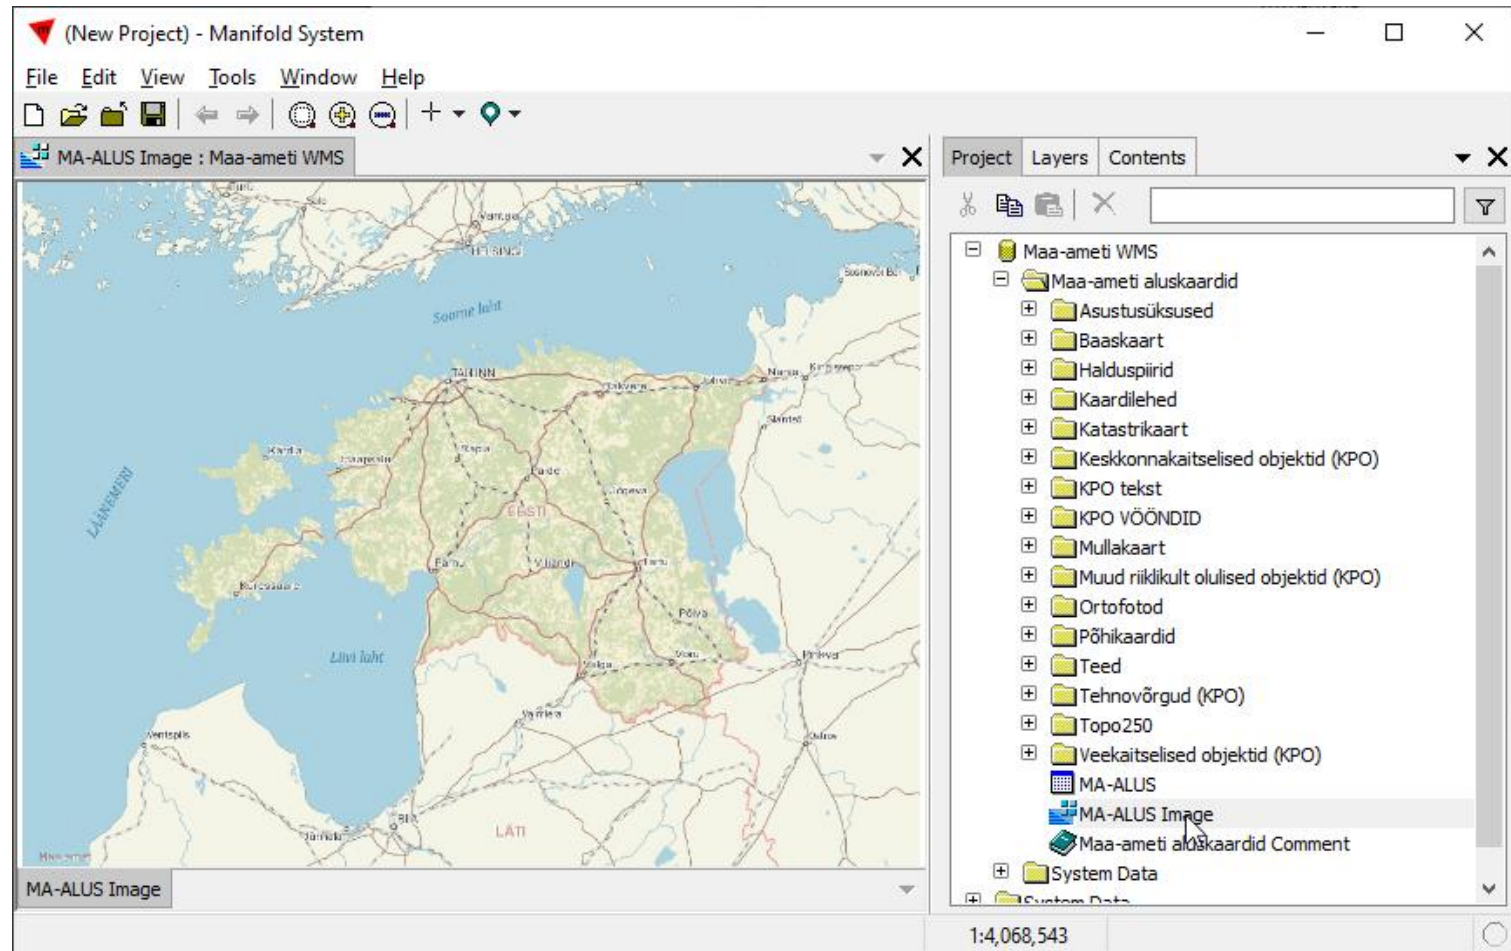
(New Project) - Manifold System

File Edit View Tools Window Help

MA-ALUS Image : Maa-ameti WMS

Project Layers Contents

Maa-ameti WMS
Maa-ameti aluskaardid
Asustusüksused
Baaskaart
Halduspiirid
Kaardilehed
Katastrikaart
Keskkonnakaitselised objektid (KPO)
KPO tekst
KPO VÖÖNDID
Mullakaart
Muud riiklikult olulised objektid (KPO)
Ortofotod
Põhikaardid
Teed
Tehnovõrgud (KPO)
Topo250
Veekaitselised objektid (KPO)
MA-ALUS
MA-ALUS Image
Maa-ameti aluskaardid Comment
System Data

HELSINKI
Soome laht
TALLINN
LÄÄNEMERI
EESTI
Liivi laht
LÄTI

MA-ALUS Image

1:4,068,543